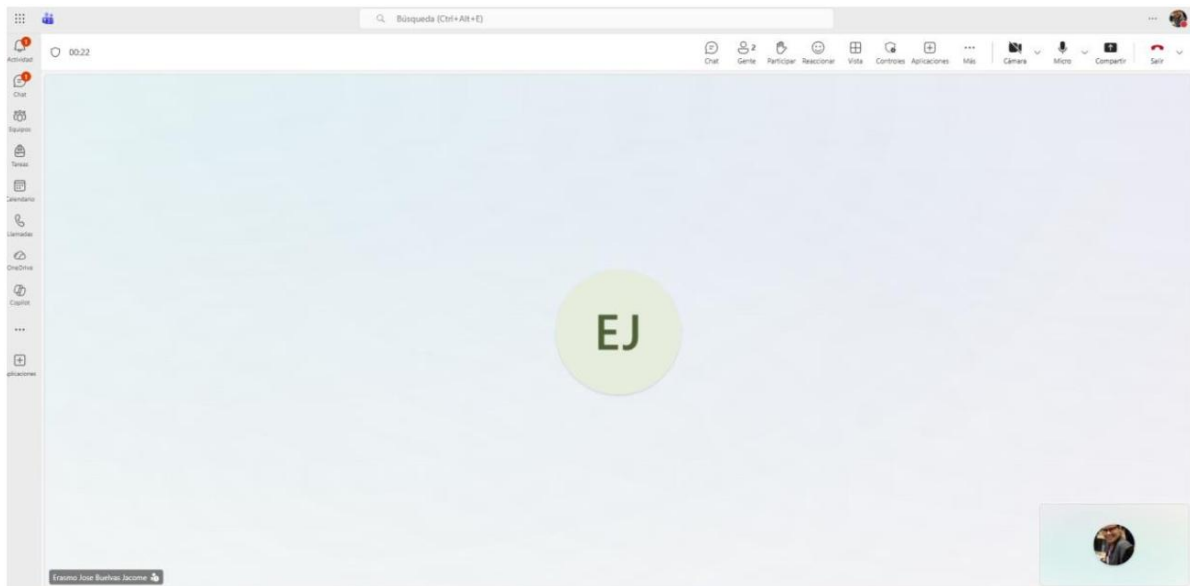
Búsqueda (Ctrl+Alt+E)

Actividad
Chat
Equipos
Tareas
Calendario
Llamadas
OneDrive
Copilot
...
Aplicaciones

00:22

Chat
2
Gente
Participar
Reaccionar
Vista
Controles
Aplicaciones
Más
Cámara
Micro
Compartir
Salir

EJ

Erasmo Jose Buelvas Jacome